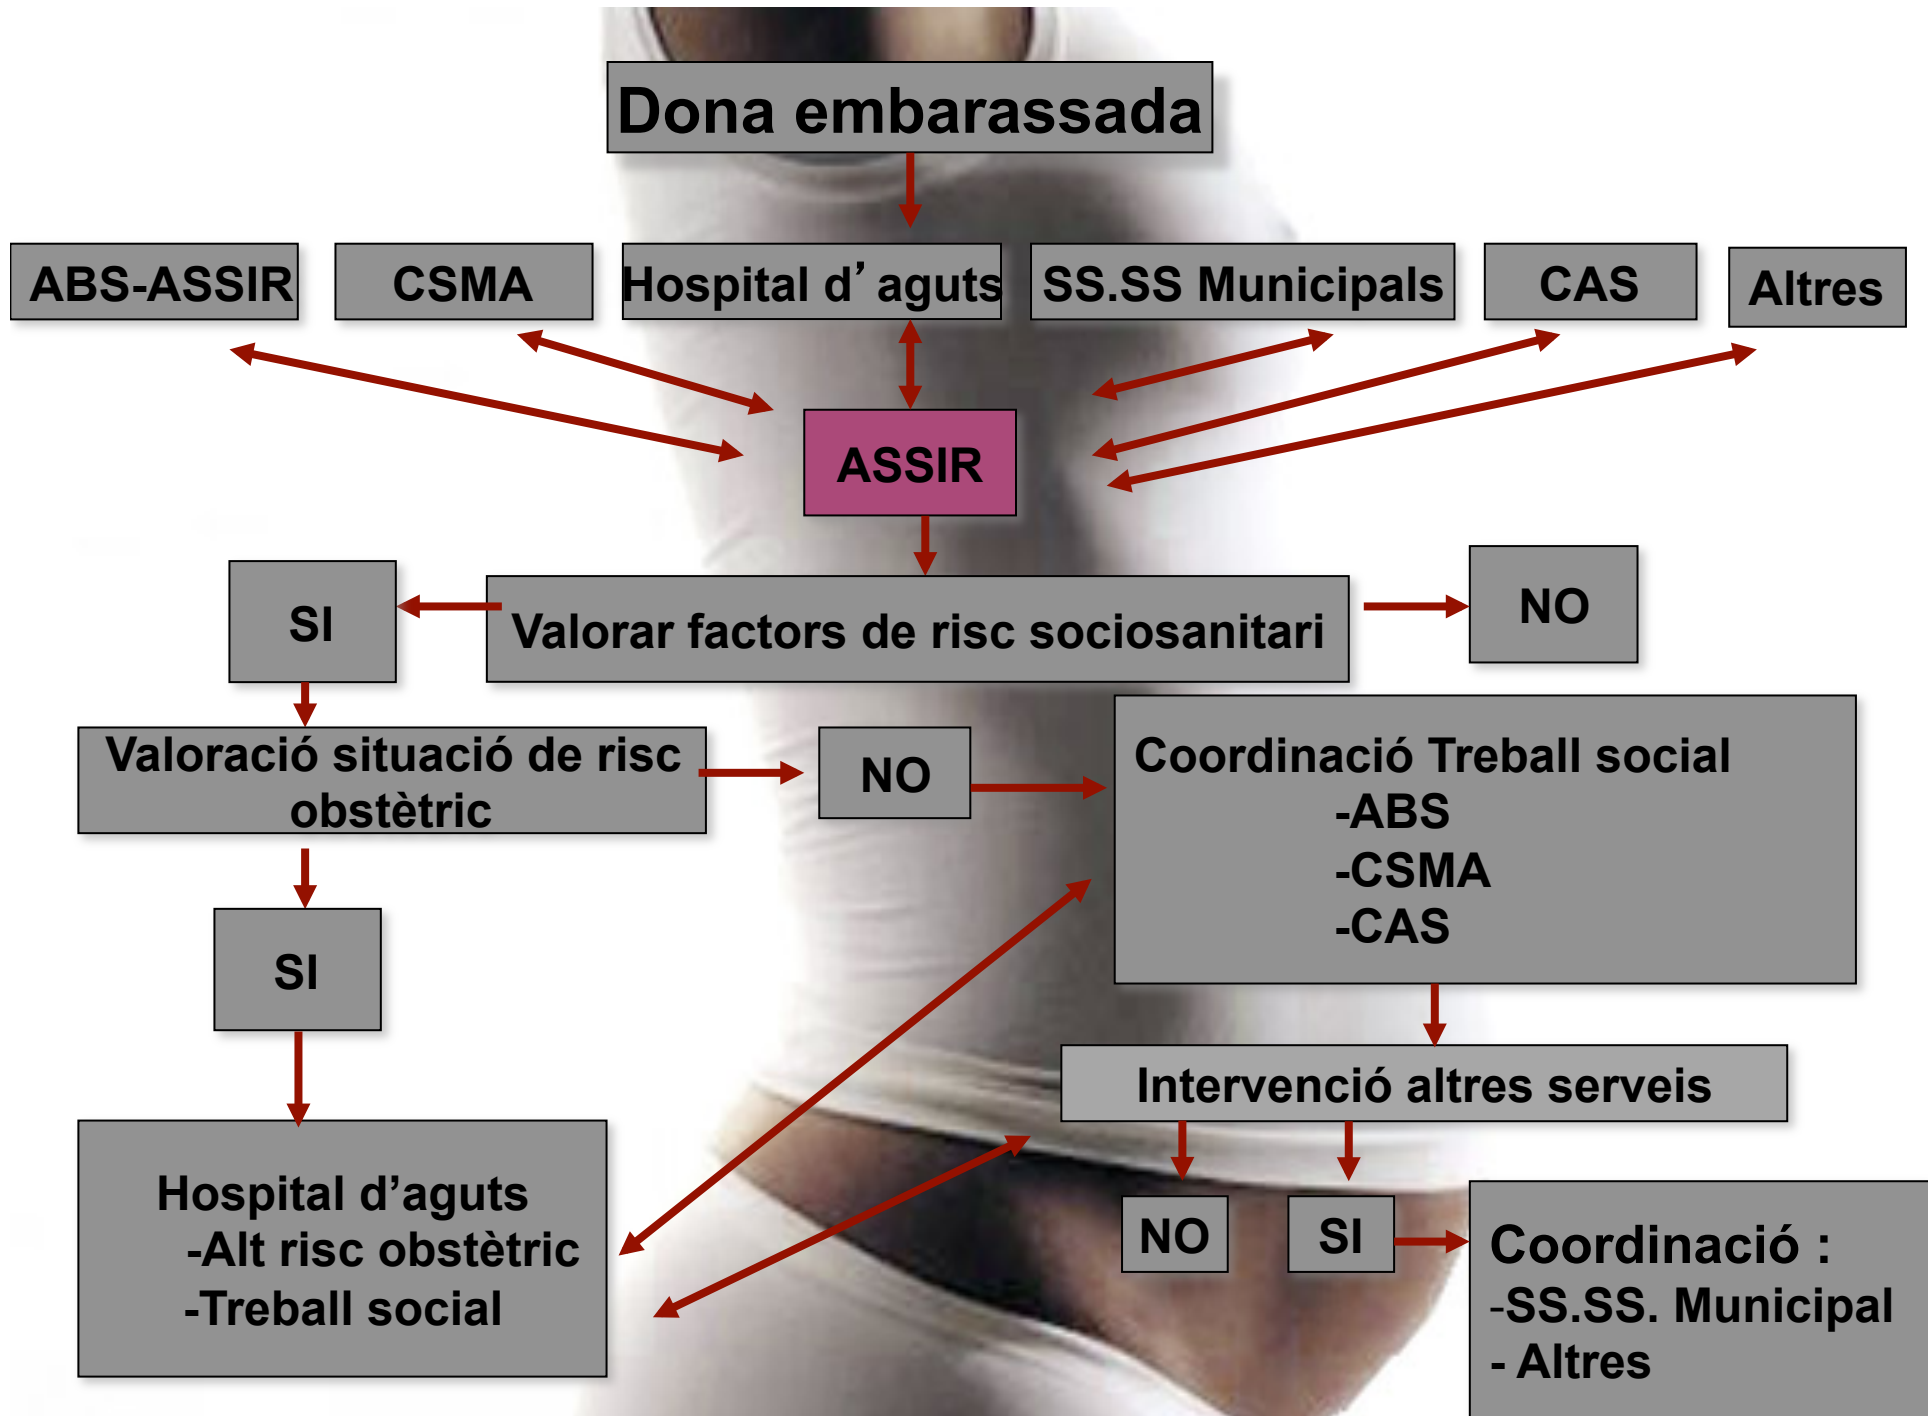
Dona embarassada

ABS-ASSIR

CSMA

Hospital d’aguts

SS.SS Municipals

CAS

Altres

ASSIR

SI

Valorar factors de risc sociosanitari

NO

Valoració situació de risc obstètric

NO

Coordinació Treball social
-ABS
-CSMA
-CAS

SI

Intervenció altres serveis

Hospital d’aguts
-Alt risc obstètric
-Treball social

NO

SI

Coordinació :
-SS.SS. Municipal
- Altres